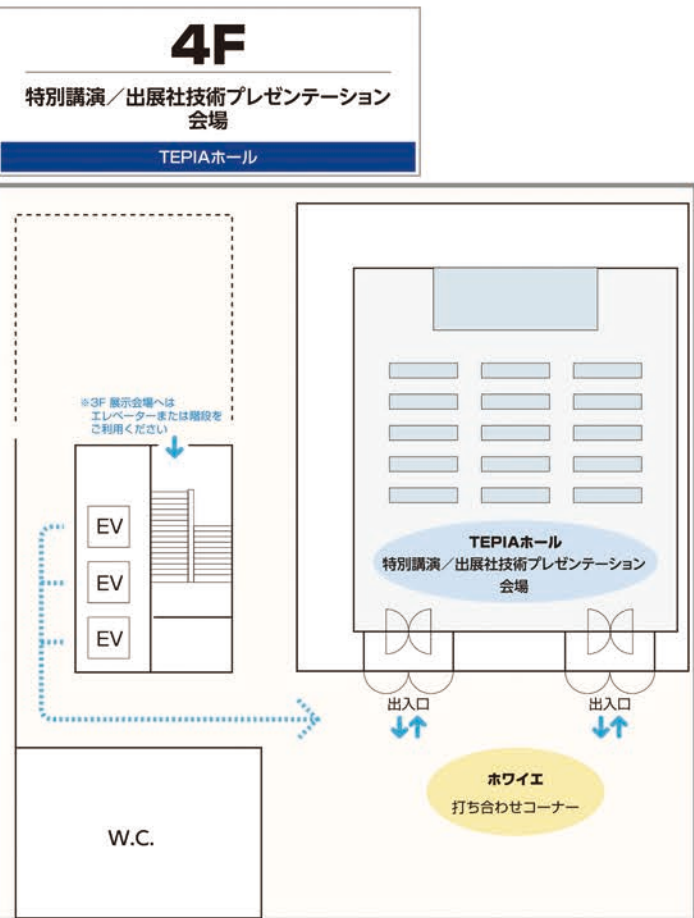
4F

特別講演／出展社技術プレゼンテーション会場

TEPIAホール

※3F 展示会場へはエレベーターまたは階段をご利用ください

EV

EV

EV

TEPIAホール
特別講演／出展社技術プレゼンテーション会場

出入口

出入口

ホワイエ
打ち合わせコーナー

W.C.